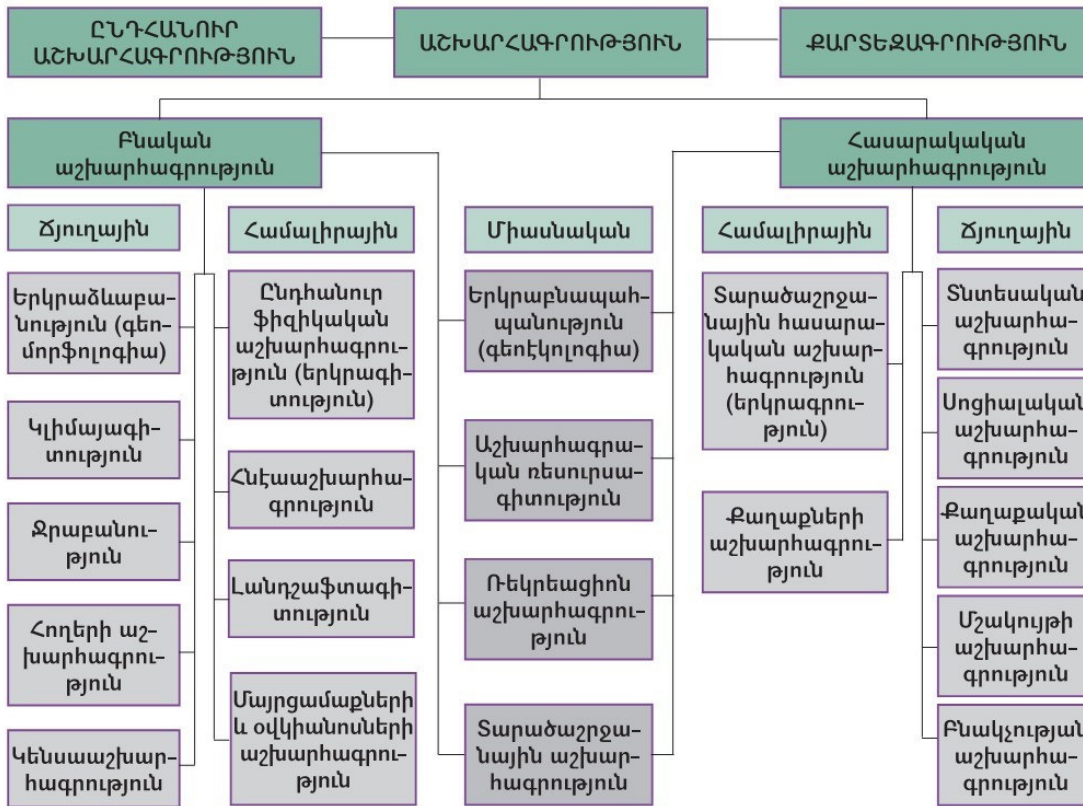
ԸՆԴՀԱՆՈՒՐ ԱՇԽԱՐՀԱԳՐՈՒԹՅՈՒՆ

ԱՇԽԱՐՀԱԳՐՈՒԹՅՈՒՆ

ՔԱՐՏԵԶԱԳՐՈՒԹՅՈՒՆ

Բնական աշխարհագրություն

Հասարակական աշխարհագրություն

Ճյուղային

Երկրաձևաբանություն (գեոմորֆոլոգիա)

Կլիմայագիտություն

Ջրաբանություն

Հողերի աշխարհագրություն

Կենսաաշխարհագրություն

Համալիրային

Ընդհանուր ֆիզիկական աշխարհագրություն (երկրագիտություն)

Հնէաաշխարհագրություն

Լանդշաֆտագիտություն

Մայրցամաքների և օվկիանոսների աշխարհագրություն

Միասնական

Երկրաբնապահպանություն (գեոէկոլոգիա)

Աշխարհագրական ռեսուրսագիտություն

Ռեկրեացիոն աշխարհագրություն

Տարածաշրջանային աշխարհագրություն

Համալիրային

Տարածաշրջանային հասարակական աշխարհագրություն (երկրագրություն)

Քաղաքների աշխարհագրություն

Ճյուղային

Տնտեսական աշխարհագրություն

Սոցիալական աշխարհագրություն

Քաղաքական աշխարհագրություն

Մշակույթի աշխարհագրություն

Բնակչության աշխարհագրություն